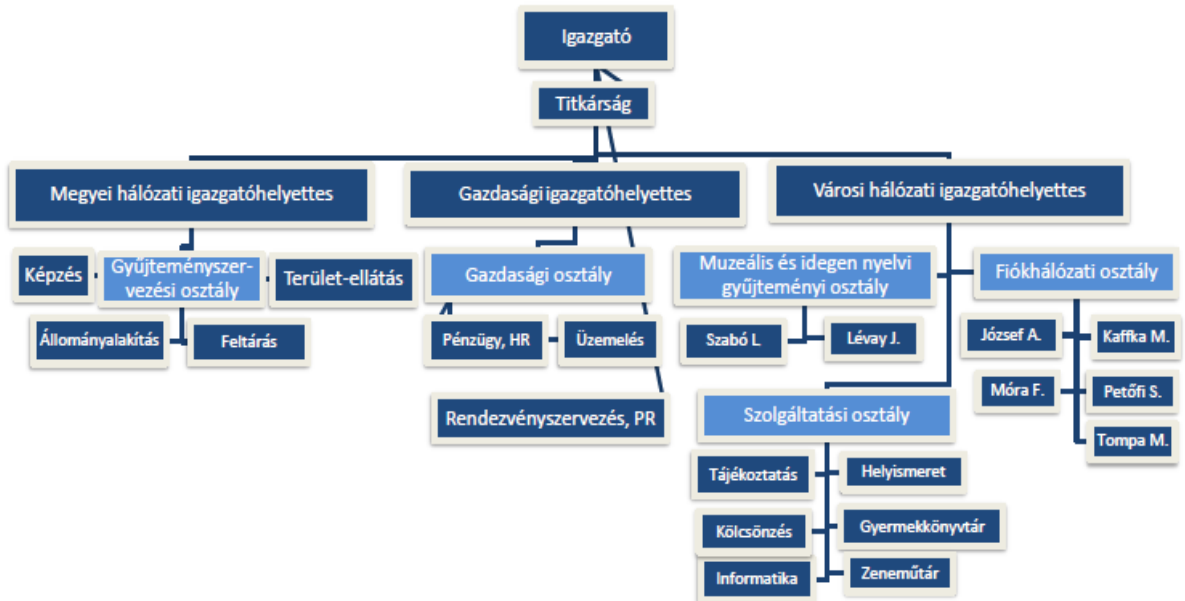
Igazgató

Titkárság

Megyei hálózati igazgatóhelyettes

Gazdasági igazgatóhelyettes

Városi hálózati igazgatóhelyettes

Képzés

Gyűjteményszervezési osztály

Terület-ellátás

Állományalakítás

Feltárás

Gazdasági osztály

Pénzügy, HR

Üzemelés

Rendezvényszervezés, PR

Muzeális és idegen nyelvi gyűjteményi osztály

Szabó L.

Lévay J.

Fiókhálózati osztály

József A.

Kaffka M.

Móra F.

Petőfi S.

Tompa M.

Szolgáltatási osztály

Tájékoztatás

Helyismeret

Kölcsönzés

Gyermekkönyvtár

Informatika

Zeneműtár